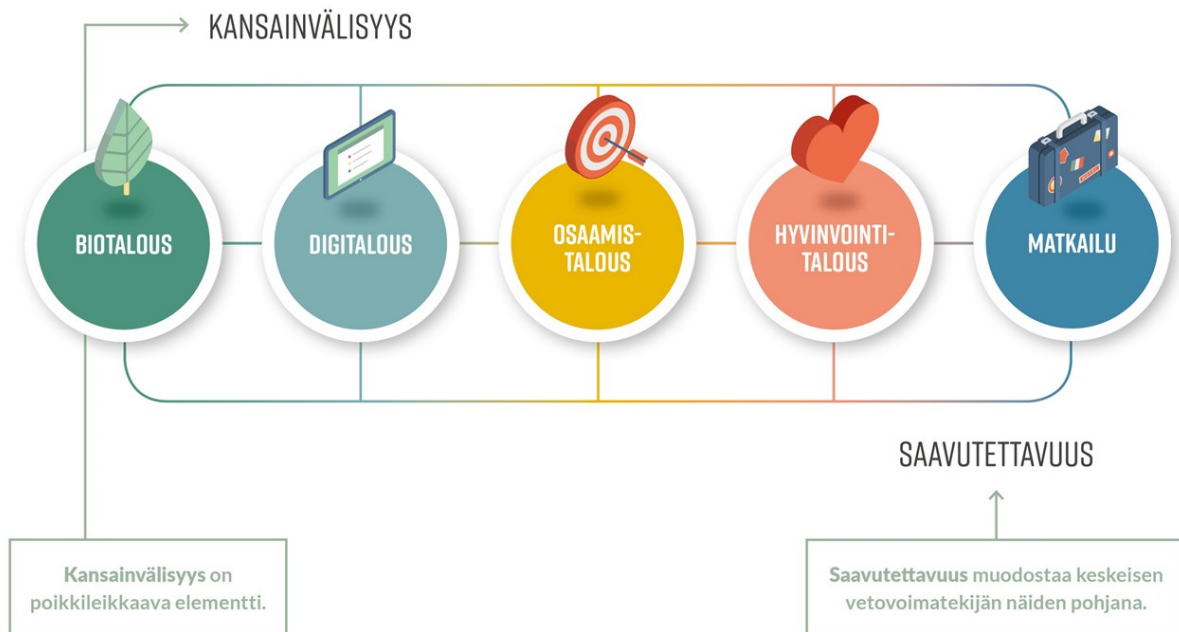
KANSAINVÄLISYYS

BIOTALOUS

DIGITALOUS

OSAAMISTALOUS

HYVINVOINTITALOUS

MATKAILU

SAAVUTETTAVUUS

Kansainvälisyys on poikkileikkaava elementti.

Saavutettavuus muodostaa keskeisen vetovoimatekijän näiden pohjana.